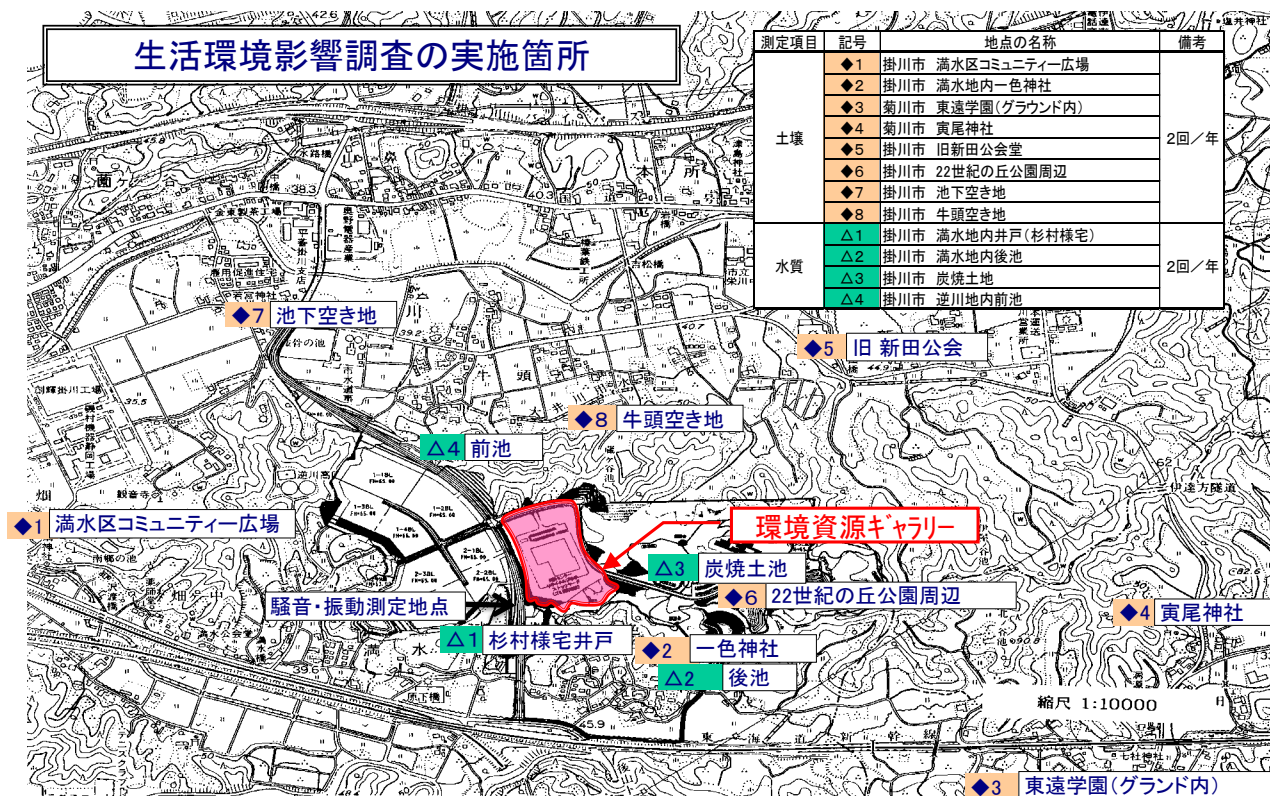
生活環境影響調査の実施箇所

| 測定項目 | 記号 | 地点の名称 | 備考 |
|---|---|---|---|
| 土壌 | ◆1 | 掛川市 満水区コミュニティー広場 | 2回／年 |
| | ◆2 | 掛川市 満水地内一色神社 | |
| | ◆3 | 菊川市 東遠学園(グラウンド内) | |
| | ◆4 | 菊川市 寅尾神社 | |
| | ◆5 | 掛川市 旧新田公会堂 | |
| | ◆6 | 掛川市 22世紀の丘公園周辺 | |
| | ◆7 | 掛川市 池下空き地 | |
| | ◆8 | 掛川市 牛頭空き地 | |
| 水質 | △1 | 掛川市 満水地内井戸(杉村様宅) | 2回／年 |
| | △2 | 掛川市 満水地内後池 | |
| | △3 | 掛川市 炭焼土地 | |
| | △4 | 掛川市 逆川地内前池 | |

◆7 池下空き地
◆5 旧 新田公会
◆8 牛頭空き地
△4 前池
◆1 満水区コミュニティー広場
環境資源ギャラリー
△3 炭焼土池
◆6 22世紀の丘公園周辺
騒音・振動測定地点
◆4 寅尾神社
△1 杉村様宅井戸
◆2 一色神社
△2 後池
縮尺 1:10000
◆3 東遠学園(グランド内)